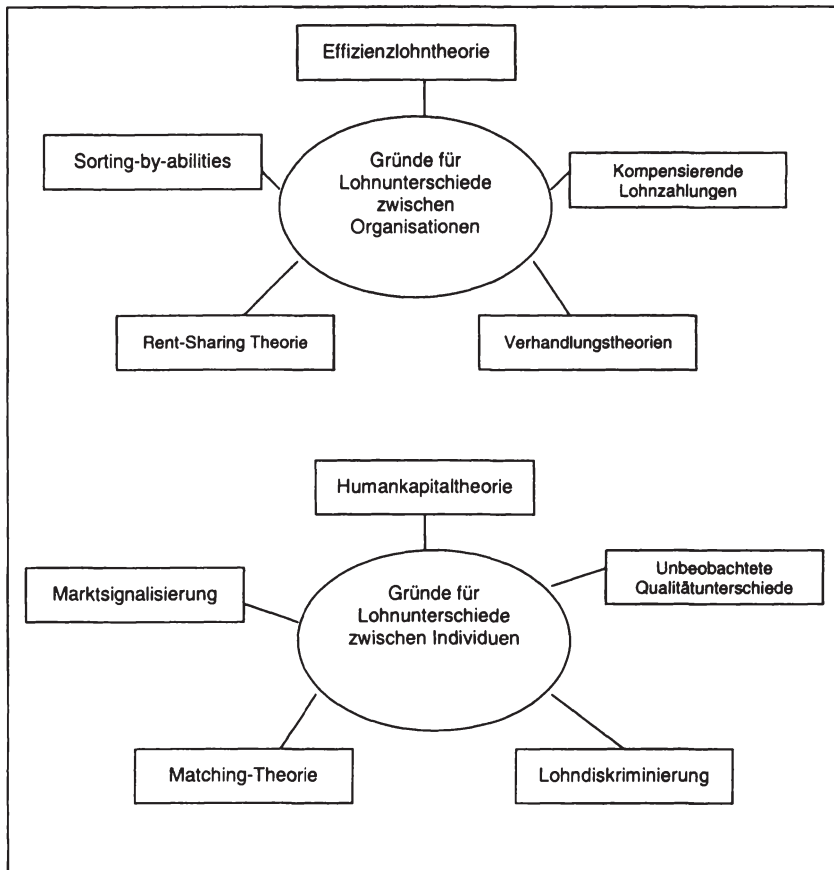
Effizienzlohntheorie

Sorting-by-abilities

Gründe für Lohnunterschiede zwischen Organisationen

Kompensierende Lohnzahlungen

Rent-Sharing Theorie

Verhandlungstheorien

Humankapitaltheorie

Marktsignalisierung

Gründe für Lohnunterschiede zwischen Individuen

Unbeobachtete Qualitätunterschiede

Matching-Theorie

Lohndiskriminierung